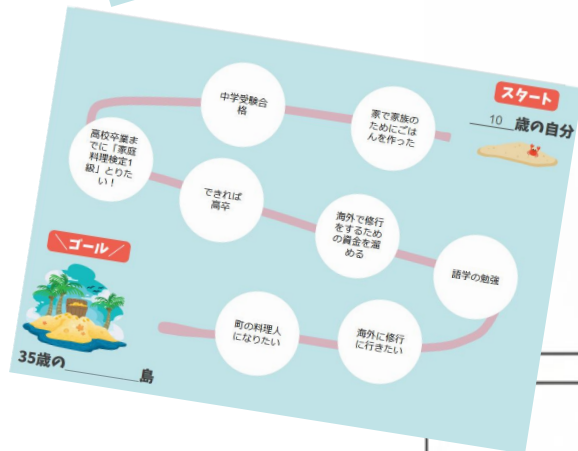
スタート

10 歳の自分

家で家族のためにごはんを作った

中学受験合格

高校卒業までに「家庭料理検定1級」とりたい！

できれば高卒

海外で修行をするための資金を溜める

語学の勉強

海外に修行に行きたい

町の料理人になりたい

＼ゴール／

35歳の＿＿＿＿＿島